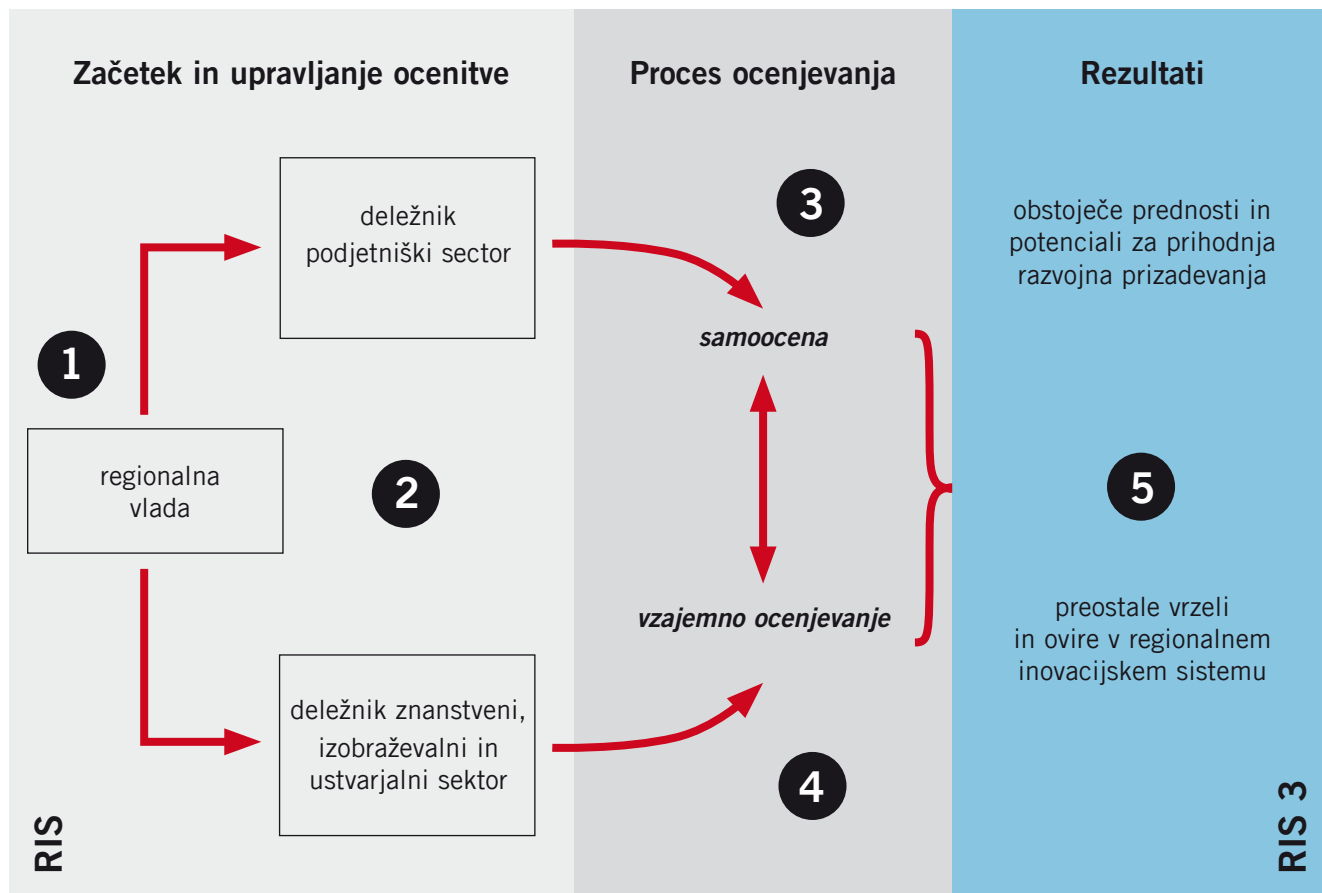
Začetek in upravljanje ocenitve

Proces ocenjevanja

Rezultati

deležnik podjetniški sector

3

obstoječe prednosti in potenciali za prihodnja razvojna prizadevanja

samoocena

1

regionalna vlada

2

5

vzajemno ocenjevanje

preostale vrzeli in ovire v regionalnem inovacijskem sistemu

deležnik znanstveni, izobraževalni in ustvarjalni sektor

4

RIS

RIS 3